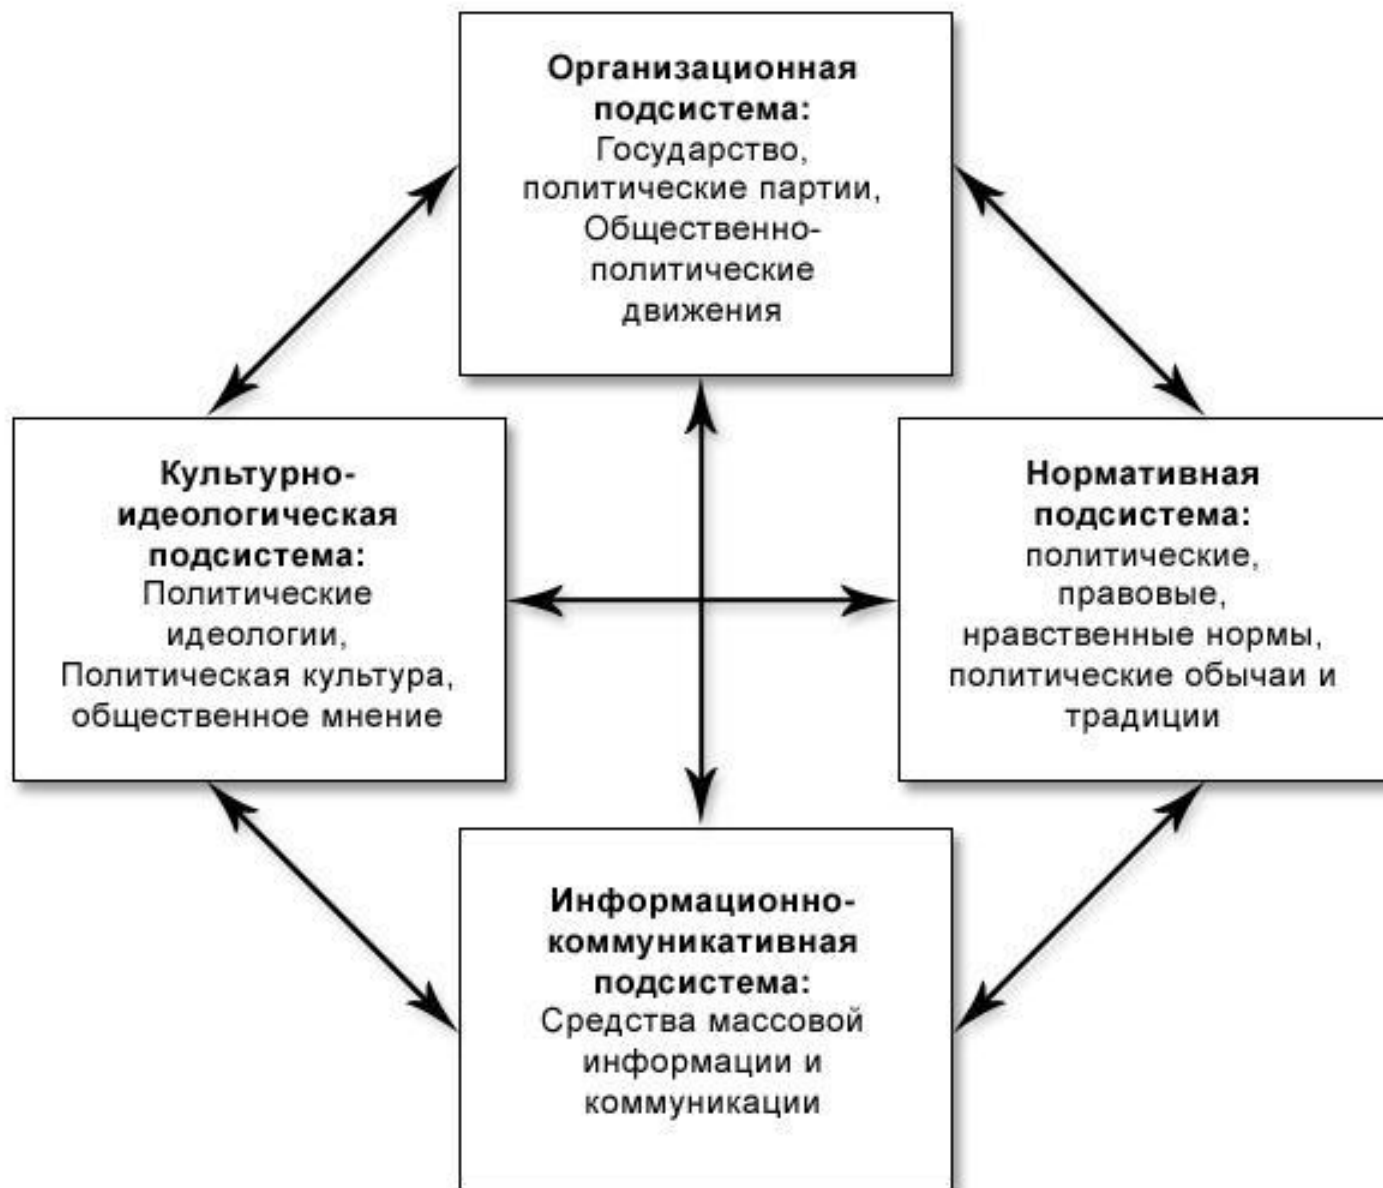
**Организационная подсистема:**
Государство, политические партии, Общественно-политические движения

**Культурно-идеологическая подсистема:**
Политические идеологии, Политическая культура, общественное мнение

**Нормативная подсистема:**
политические, правовые, нравственные нормы, политические обычаи и традиции

**Информационно-коммуникативная подсистема:**
Средства массовой информации и коммуникации